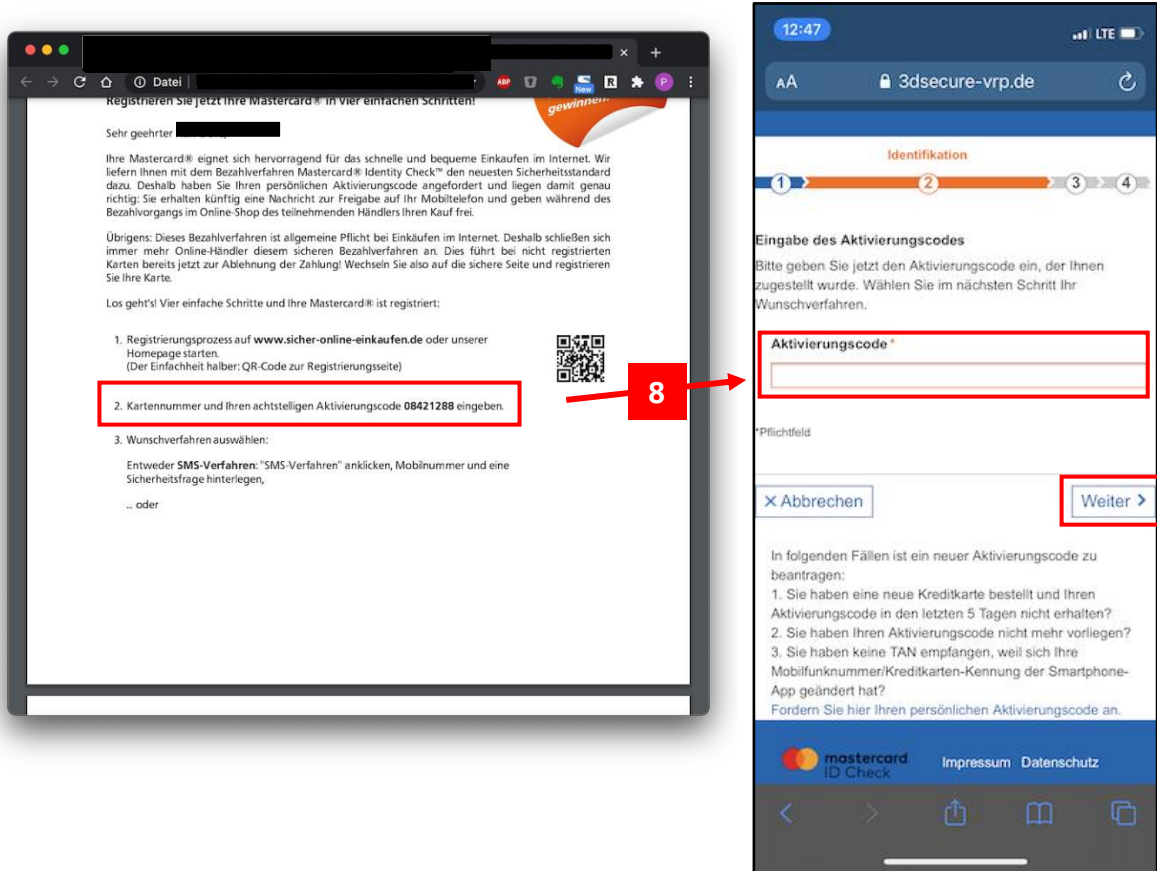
Datei

ABP

New

R

P

Registrieren Sie jetzt Ihre Mastercard® in vier einfachen Schritten!

gewinnen!

Sehr geehrter

Ihre Mastercard® eignet sich hervorragend für das schnelle und bequeme Einkaufen im Internet. Wir liefern Ihnen mit dem Bezahlverfahren Mastercard® Identity Check™ den neuesten Sicherheitsstandard dazu. Deshalb haben Sie Ihren persönlichen Aktivierungscode angefordert und liegen damit genau richtig: Sie erhalten künftig eine Nachricht zur Freigabe auf Ihr Mobiltelefon und geben während des Bezahlvorgangs im Online-Shop des teilnehmenden Händlers Ihren Kauf frei.

Übrigens: Dieses Bezahlverfahren ist allgemeine Pflicht bei Einkäufen im Internet. Deshalb schließen sich immer mehr Online-Händler diesem sicheren Bezahlverfahren an. Dies führt bei nicht registrierten Karten bereits jetzt zur Ablehnung der Zahlung! Wechseln Sie also auf die sichere Seite und registrieren Sie Ihre Karte.

Los geht's! Vier einfache Schritte und Ihre Mastercard® ist registriert:

1. Registrierungsprozess auf www.sicher-online-einkaufen.de oder unserer Homepage starten.
(Der Einfachheit halber: QR-Code zur Registrierungsseite)

2. Kartennummer und Ihren achtstelligen Aktivierungscode 08421288 eingeben.

3. Wunschverfahren auswählen:

Entweder SMS-Verfahren: "SMS-Verfahren" anklicken, Mobilnummer und eine Sicherheitsfrage hinterlegen,

... oder

8

12:47

LTE

AA 3dsecure-vrp.de

Identifikation

1 2 3 4

Eingabe des Aktivierungscodes

Bitte geben Sie jetzt den Aktivierungscode ein, der Ihnen zugestellt wurde. Wählen Sie im nächsten Schritt Ihr Wunschverfahren.

Aktivierungscode *

*Pflichtfeld

× Abbrechen

Weiter >

In folgenden Fällen ist ein neuer Aktivierungscode zu beantragen:
1. Sie haben eine neue Kreditkarte bestellt und Ihren Aktivierungscode in den letzten 5 Tagen nicht erhalten?
2. Sie haben Ihren Aktivierungscode nicht mehr vorliegen?
3. Sie haben keine TAN empfangen, weil sich Ihre Mobilfunknummer/Kreditkarten-Kennung der Smartphone-App geändert hat?
Fordern Sie hier Ihren persönlichen Aktivierungscode an.

mastercard ID Check

Impressum Datenschutz